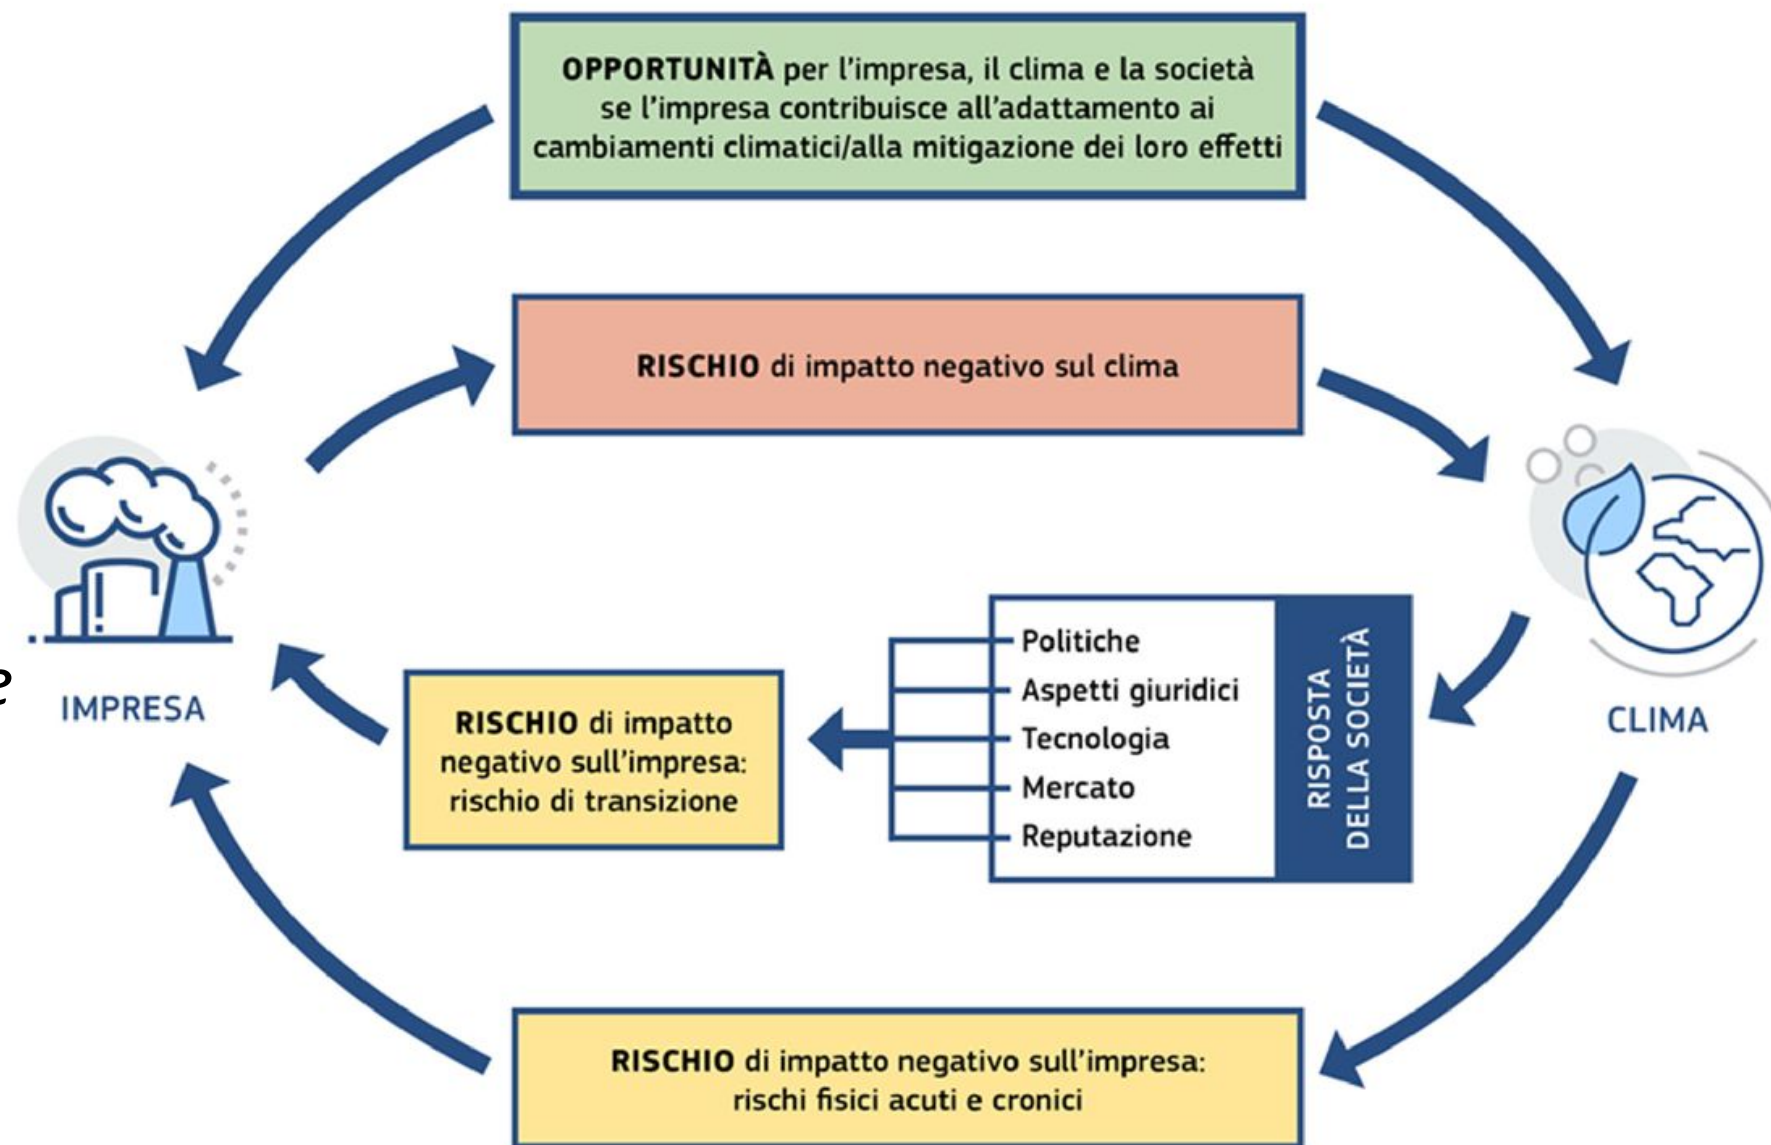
OPPORTUNITÀ per l'impresa, il clima e la società se l'impresa contribuisce all'adattamento ai cambiamenti climatici/alla mitigazione dei loro effetti

RISCHIO di impatto negativo sul clima

IMPRESA

CLIMA

Politiche
Aspetti giuridici
Tecnologia
Mercato
Reputazione

RISPOSTA DELLA SOCIETÀ

RISCHIO di impatto negativo sull'impresa: rischio di transizione

RISCHIO di impatto negativo sull'impresa: rischi fisici acuti e cronici